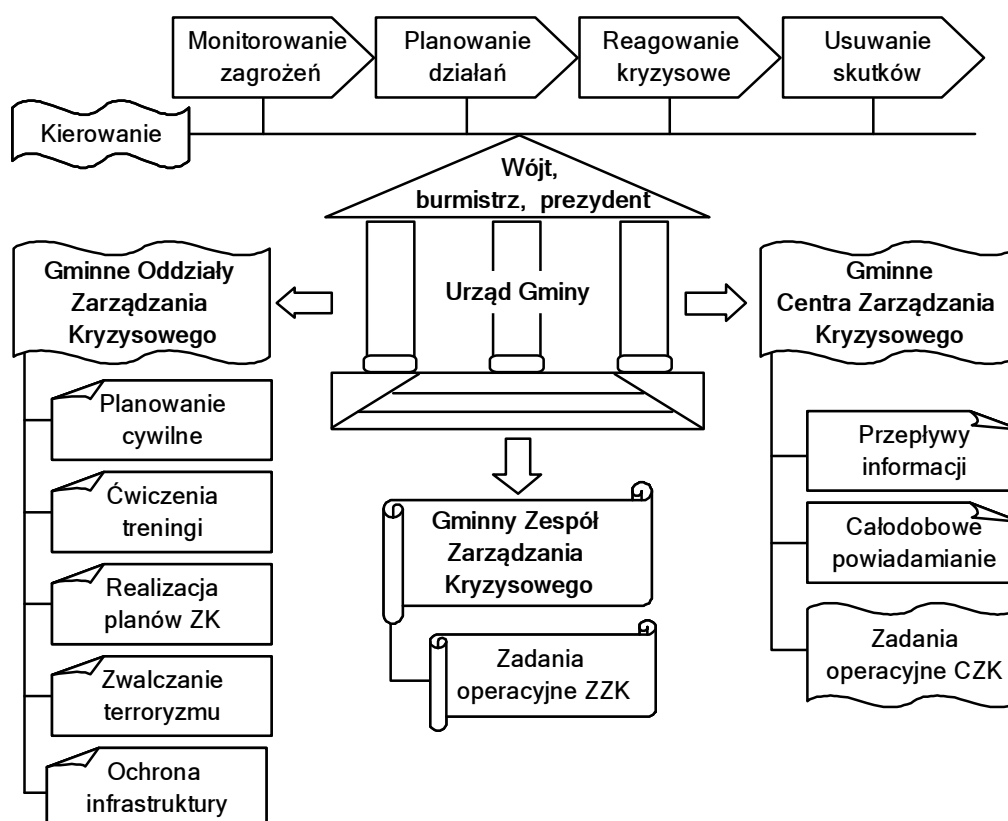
Monitorowanie zagrożeń

Planowanie działań

Reagowanie kryzysowe

Usuwanie skutków

Kierowanie

Wójt, burmistrz, prezydent

Urząd Gminy

Gminne Oddziały Zarządzania Kryzysowego

Planowanie cywilne

Ćwiczenia treningi

Realizacja planów ZK

Zwalczanie terroryzmu

Ochrona infrastruktury

Gminny Zespół Zarządzania Kryzysowego

Zadania operacyjne ZZK

Gminne Centra Zarządzania Kryzysowego

Przepływy informacji

Całodobowe powiadamianie

Zadania operacyjne CZK